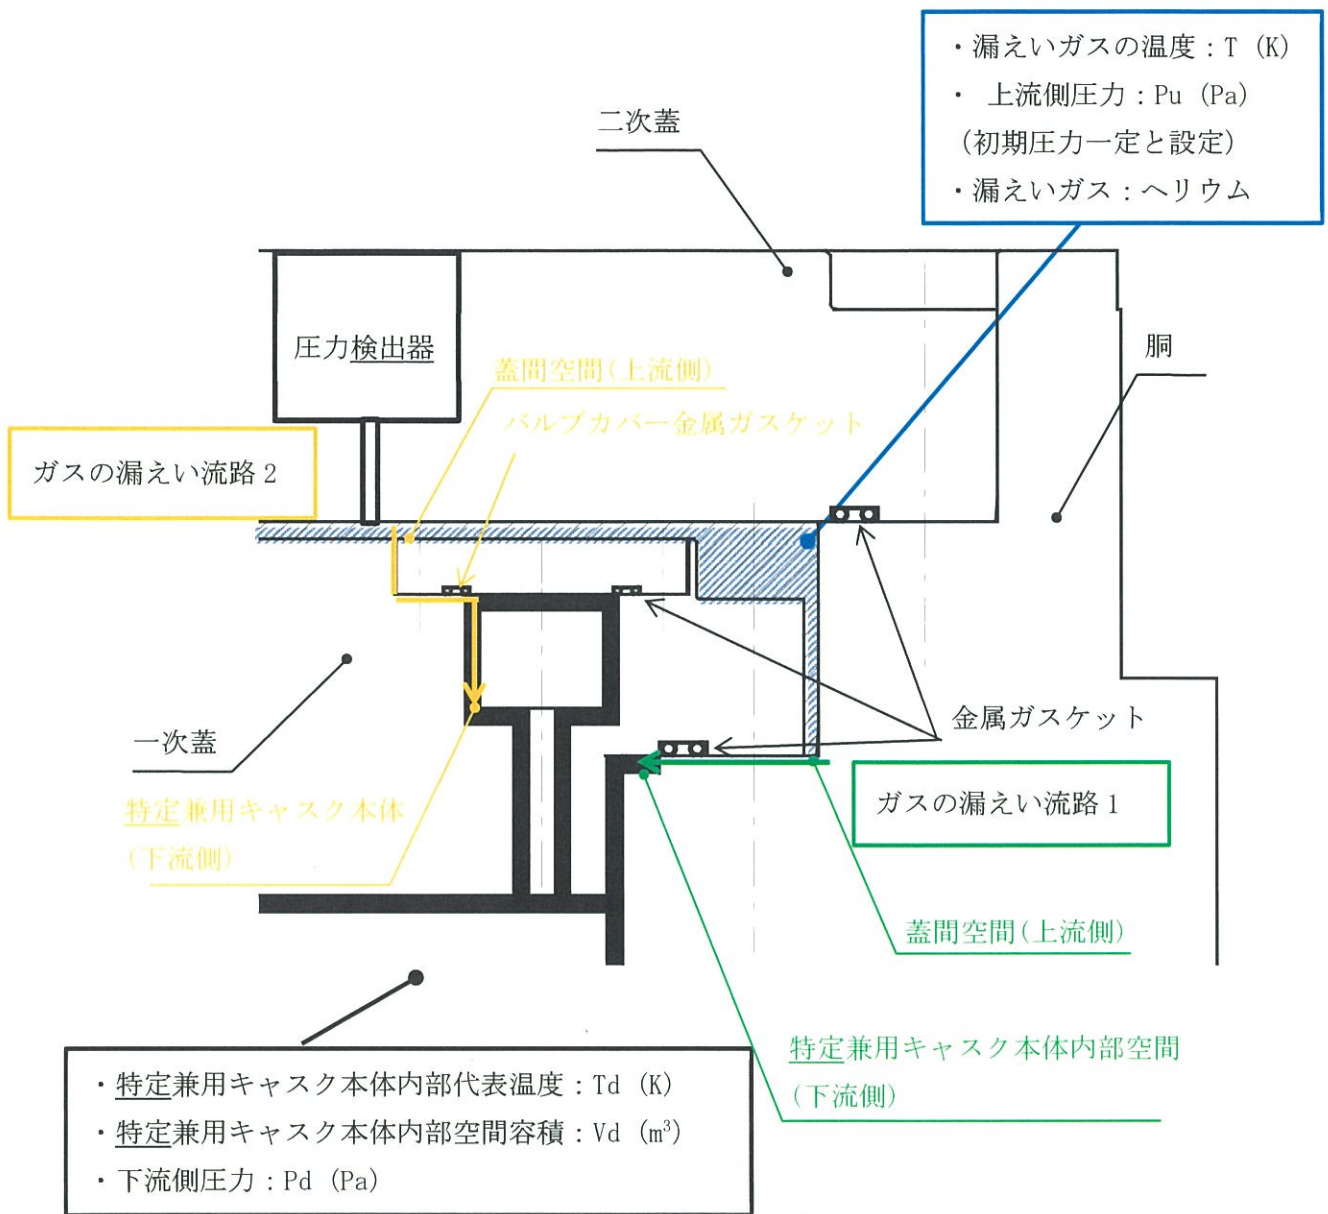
・漏えいガスの温度：T（K）
・　上流側圧力：Pu（Pa）
（初期圧力一定と設定）
・漏えいガス：ヘリウム

二次蓋

圧力検出器

蓋間空間（上流側）

バルブカバー金属ガスケット

胴

ガスの漏えい流路 2

一次蓋

金属ガスケット

ガスの漏えい流路 1

特定兼用キャスク本体
（下流側）

蓋間空間（上流側）

特定兼用キャスク本体内部空間
（下流側）

・特定兼用キャスク本体内部代表温度：Td（K）
・特定兼用キャスク本体内部空間容積：Vd（$m^3$）
・下流側圧力：Pd（Pa）